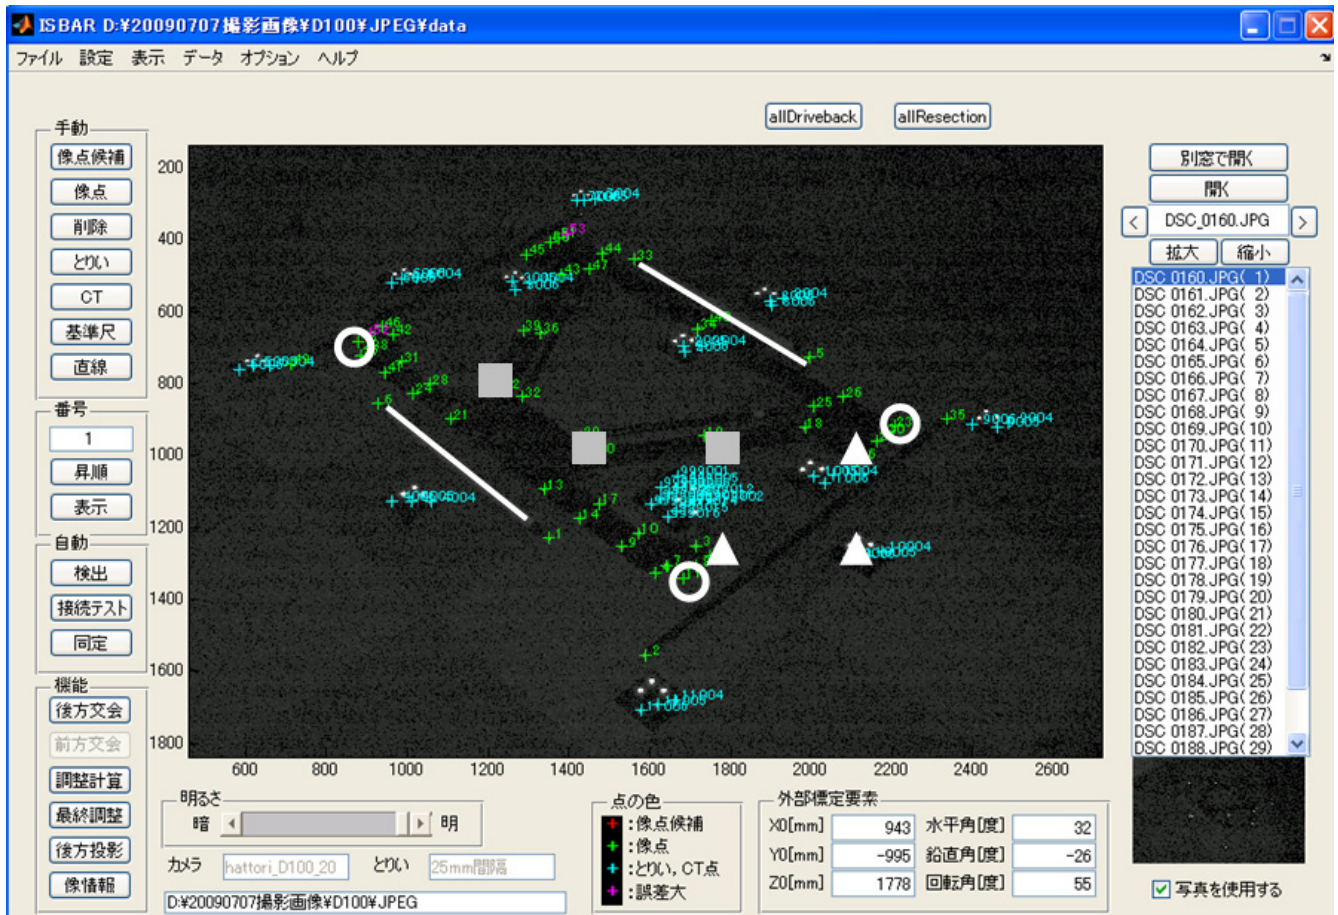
ISBAR D:¥20090707撮影画像¥D100¥JPEG¥data

ファイル 設定 表示 データ オプション ヘルプ

allDriveback allResection

手動
像点候補
像点
削除
とりい
CT
基準尺
直線

番号
1
昇順
表示

自動
検出
接続テスト
同定

機能
後方交会
前方交会
調整計算
最終調整
後方投影
像情報

200
400
600
800
1000
1200
1400
1600
1800

600 800 1000 1200 1400 1600 1800 2000 2200 2400 2600

明るさ
暗 明

カメラ hattori_D100_20 とりい 25mm間隔

D:¥20090707撮影画像¥D100¥JPEG

点の色
:像点候補
:像点
:とりい, CT点
:誤差大

外部標定要素
| X0[mm] | 943 | 水平角[度] | 32 |
|---|---|---|---|
| Y0[mm] | -995 | 鉛直角[度] | -26 |
| Z0[mm] | 1778 | 回転角[度] | 55 |

別窓で開く
開く
DSC_0160.JPG
拡大 縮小

DSC 0160.JPG( 1)
DSC 0161.JPG( 2)
DSC 0162.JPG( 3)
DSC 0163.JPG( 4)
DSC 0164.JPG( 5)
DSC 0165.JPG( 6)
DSC 0166.JPG( 7)
DSC 0167.JPG( 8)
DSC 0168.JPG( 9)
DSC 0169.JPG( 10)
DSC 0170.JPG( 11)
DSC 0171.JPG( 12)
DSC 0172.JPG( 13)
DSC 0173.JPG( 14)
DSC 0174.JPG( 15)
DSC 0175.JPG( 16)
DSC 0176.JPG( 17)
DSC 0177.JPG( 18)
DSC 0178.JPG( 19)
DSC 0179.JPG( 20)
DSC 0180.JPG( 21)
DSC 0181.JPG( 22)
DSC 0182.JPG( 23)
DSC 0183.JPG( 24)
DSC 0184.JPG( 25)
DSC 0185.JPG( 26)
DSC 0186.JPG( 27)
DSC 0187.JPG( 28)
DSC 0188.JPG( 29)

写真を使用する